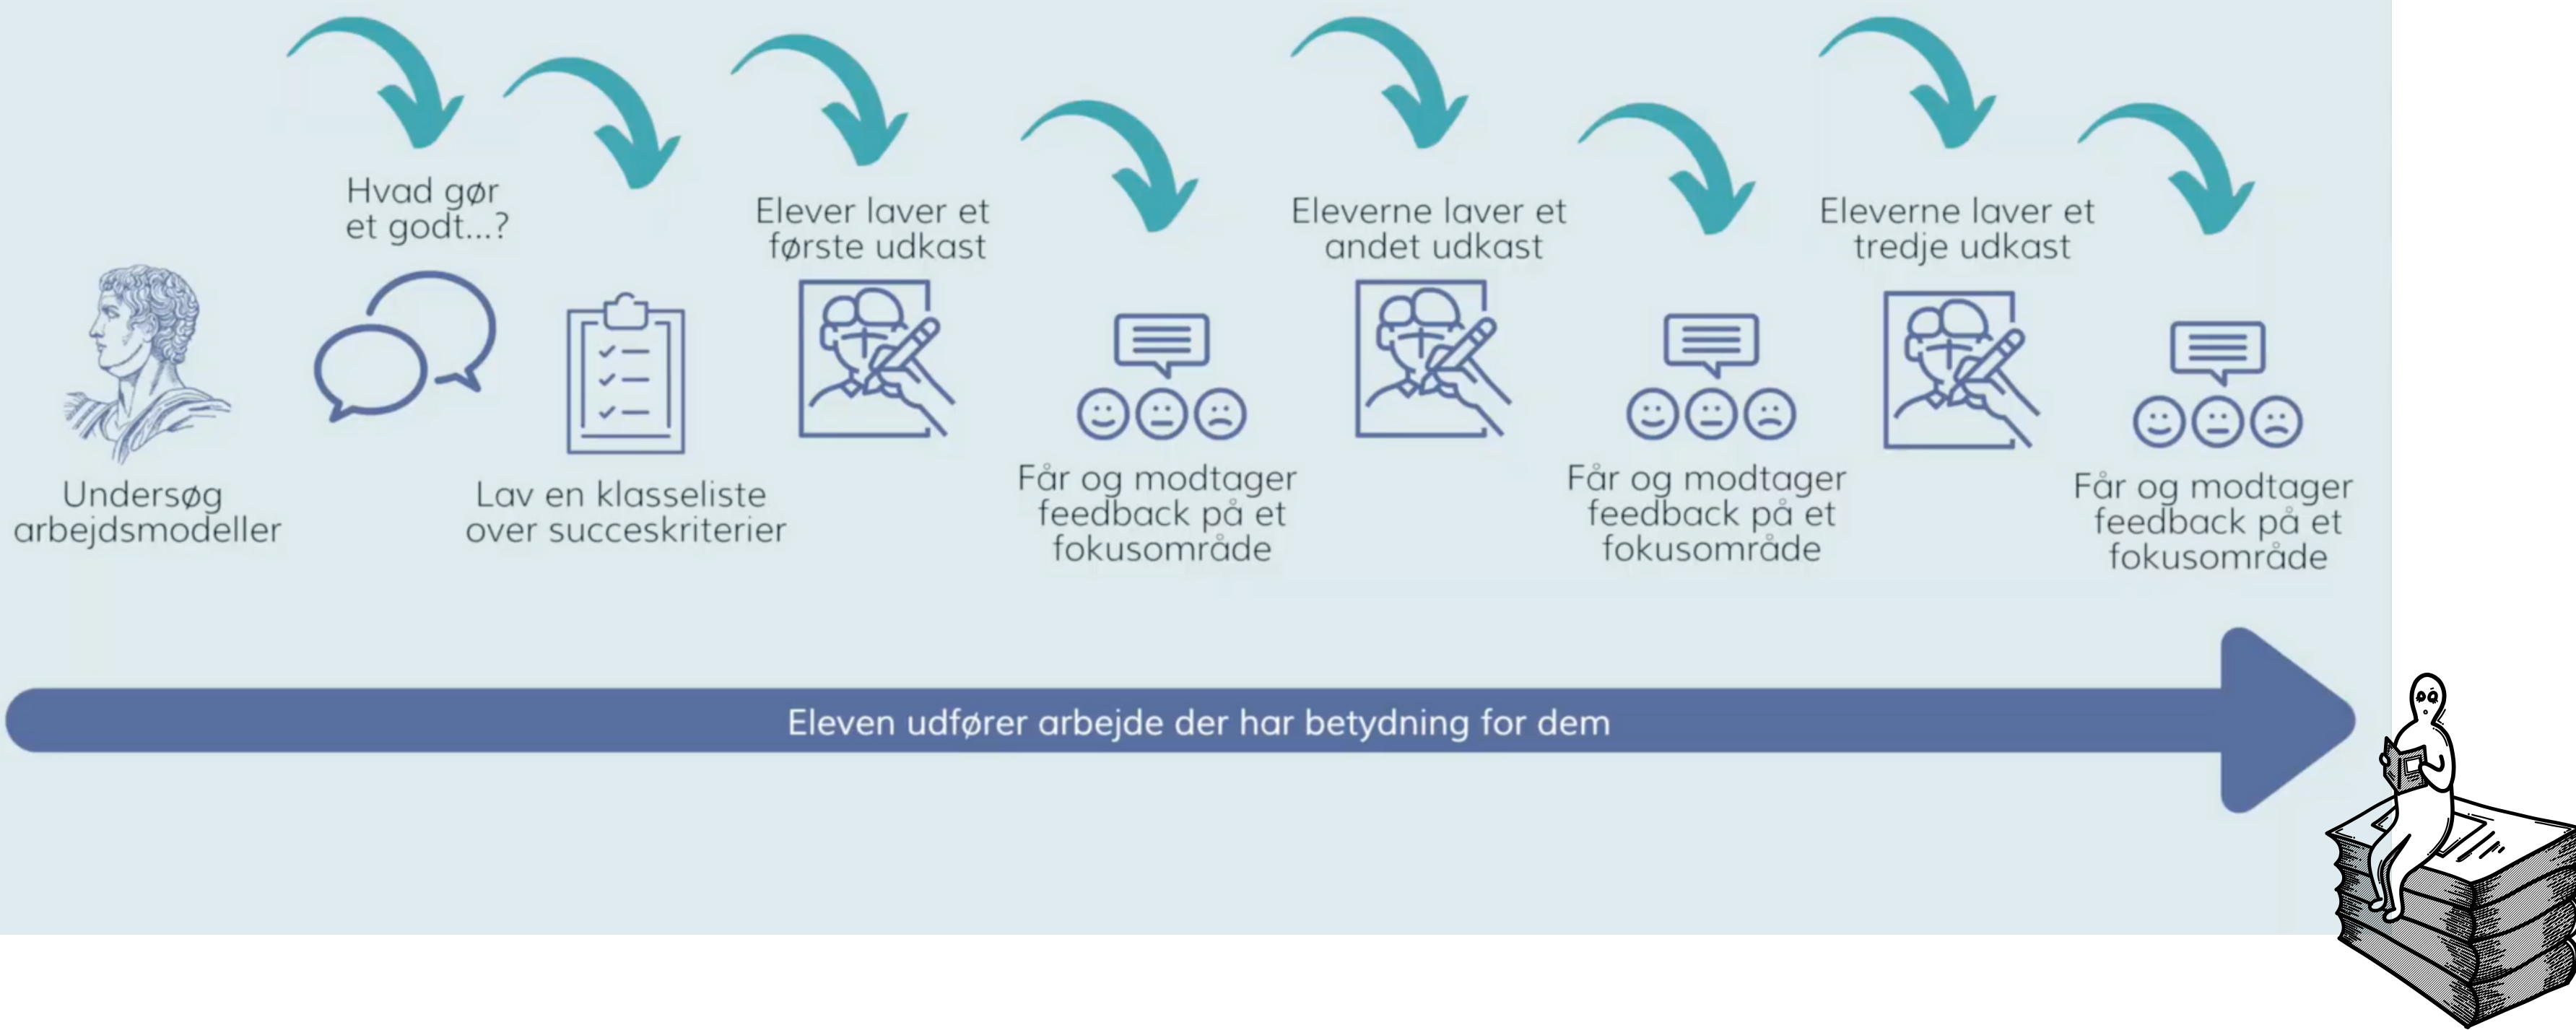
Undersøg arbejdsmodeller

Hvad gør et godt...?

Lav en klasseliste over succeskriterier

Elever laver et første udkast

Får og modtager feedback på et fokusområde

Eleverne laver et andet udkast

Får og modtager feedback på et fokusområde

Eleverne laver et tredje udkast

Får og modtager feedback på et fokusområde

Eleven udfører arbejde der har betydning for dem